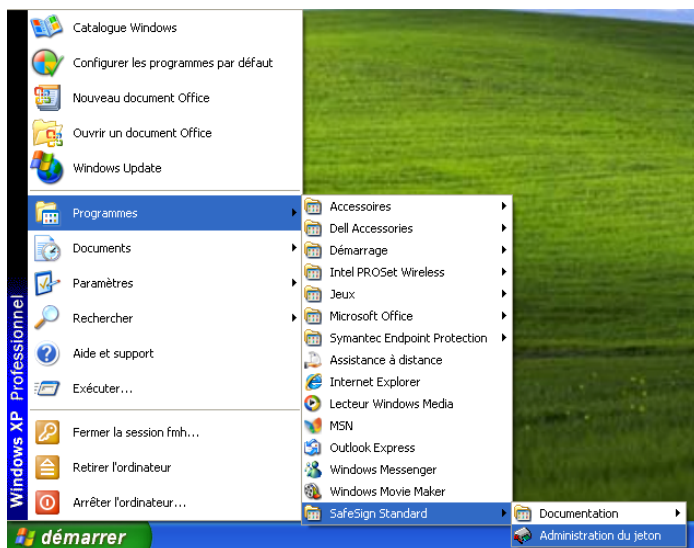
Catalogue Windows
Configurer les programmes par défaut
Nouveau document Office
Ouvrir un document Office
Windows Update
Programmes
Documents
Paramètres
Rechercher
Aide et support
Exécuter...
Fermer la session fmh...
Retirer l'ordinateur
Arrêter l'ordinateur...
Windows XP Professionnel
démarrer

Accessoires
Dell Accessories
Démarrage
Intel PROSet Wireless
Jeux
Microsoft Office
Symantec Endpoint Protection
Assistance à distance
Internet Explorer
Lecteur Windows Media
MSN
Outlook Express
Windows Messenger
Windows Movie Maker
SafeSign Standard

Documentation
Administration du jeton